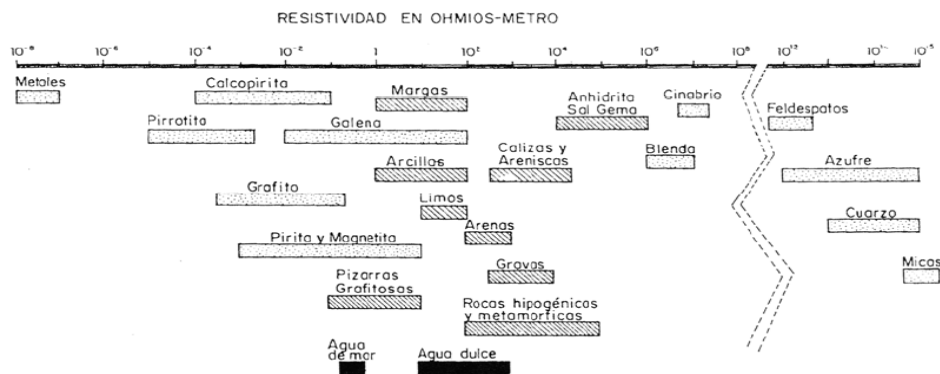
RESISTIVIDAD EN OHMIOS-METRO

$10^{-8}$ $10^{-6}$ $10^{-4}$ $10^{-2}$ 1 $10^{2}$ $10^{4}$ $10^{6}$ $10^{8}$ $10^{12}$ $10^{14}$ $10^{16}$

Metales
Calcopirita
Margas
Anhidrita
Sal Gema
Cinabrio
Feldespatos
Pirrotita
Galena
Calizas y Areniscas
Blenda
Arcillas
Azufre
Grafito
Limos
Cuarzo
Arenas
Pirita y Magnetita
Gravas
Micas
Pizarras Grafitosas
Rocas hipogénicos y metamorficas
Agua de mar
Agua dulce